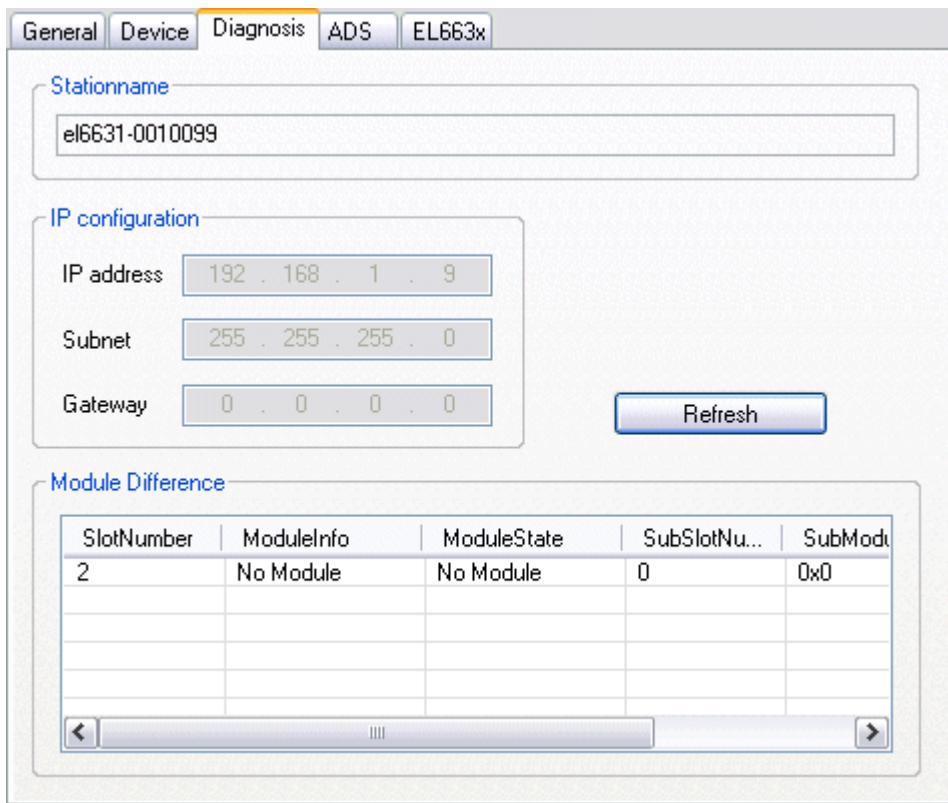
General | Device | Diagnosis | ADS | EL663x

Stationname

el6631-0010099

IP configuration

IP address 192 . 168 . 1 . 9

Subnet 255 . 255 . 255 . 0

Gateway 0 . 0 . 0 . 0

Refresh

Module Difference

| SlotNumber | ModuleInfo | ModuleState | SubSlotNu... | SubModu |
|---|---|---|---|---|
| 2 | No Module | No Module | 0 | 0x0 |